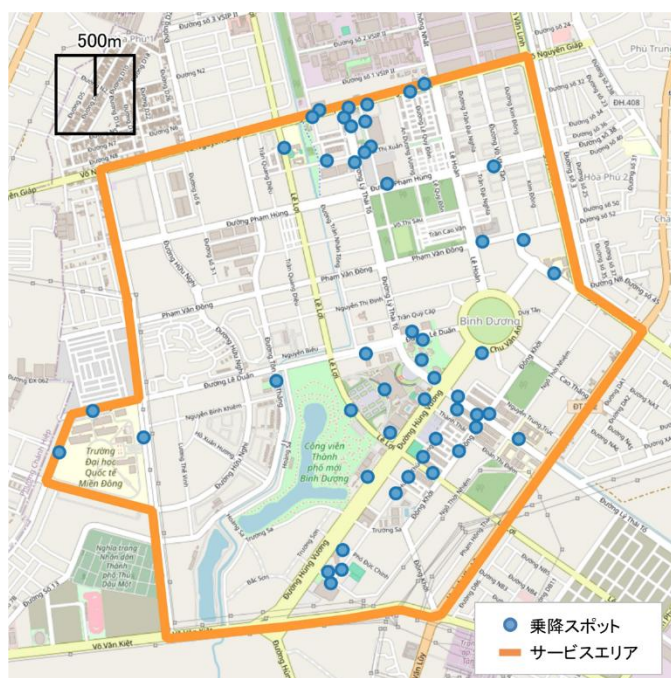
500m

Nguyễn Giáp

Võ Nguyên Giáp

Đường Phạm Hùng

Phạm Văn Đồng

Đường Phạm Văn Đồng

Đường Lê Duẩn

Nguyễn Siêu

Nguyễn Bỉnh Khiêm

Hồ Xuân Hương

Đường Hồ Xuân Hương

Lê Lợi

Lê Lai

Đường Lý Thái Tổ

Lý Thái Tổ

Trần Quốc Toản

Trần Quang Diệu

Đường Trần Văn Ơn

Đường Lê Lợi

Đường Hùng Vương

Lê Duẩn

Trần Quý Cáp

Bình Dương

Chu Văn An

Đồng Khởi

Duy Tân

Cao Thắng

Nguyễn Trung Trực

Thích Quảng Đức

Đường Lê Thái Tổ

Lê Hoàn

Lê Thánh Tông

Trần Cao Vân

Đường Đồng Khởi

Trường Đại học Quốc tế Miền Đông

Công viên Thành phố mới Bình Dương

Trường Sa

Bắc Sơn

Phú Đức Chính

Đường Hùng Vương

Nghĩa trang Nhân dân Thành phố Thủ Dầu Một

Võ Văn Kiệt

Hòa Phú 2

Phú Trung

ĐH 408

乗降スポット

サービスエリア